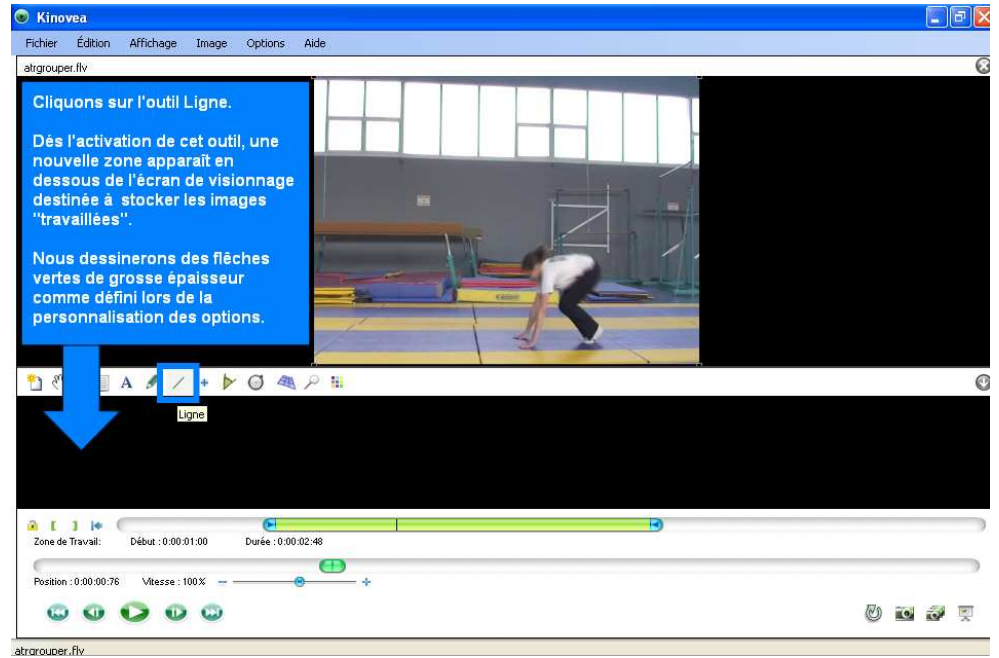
Kinovea

Fichier Édition Affichage Image Options Aide

atrgrouper.flv

Cliquons sur l'outil Ligne.

Dés l'activation de cet outil, une nouvelle zone apparaît en dessous de l'écran de visionnage destinée à stocker les images "travaillées".

Nous dessinerons des flêches vertes de grosse épaisseur comme défini lors de la personnalisation des options.

A

Ligne

Zone de Travail: Début : 0:00:01:00 Durée : 0:00:02:48

Position : 0:00:00:76 Vitesse : 100%

atrgrouper.flv